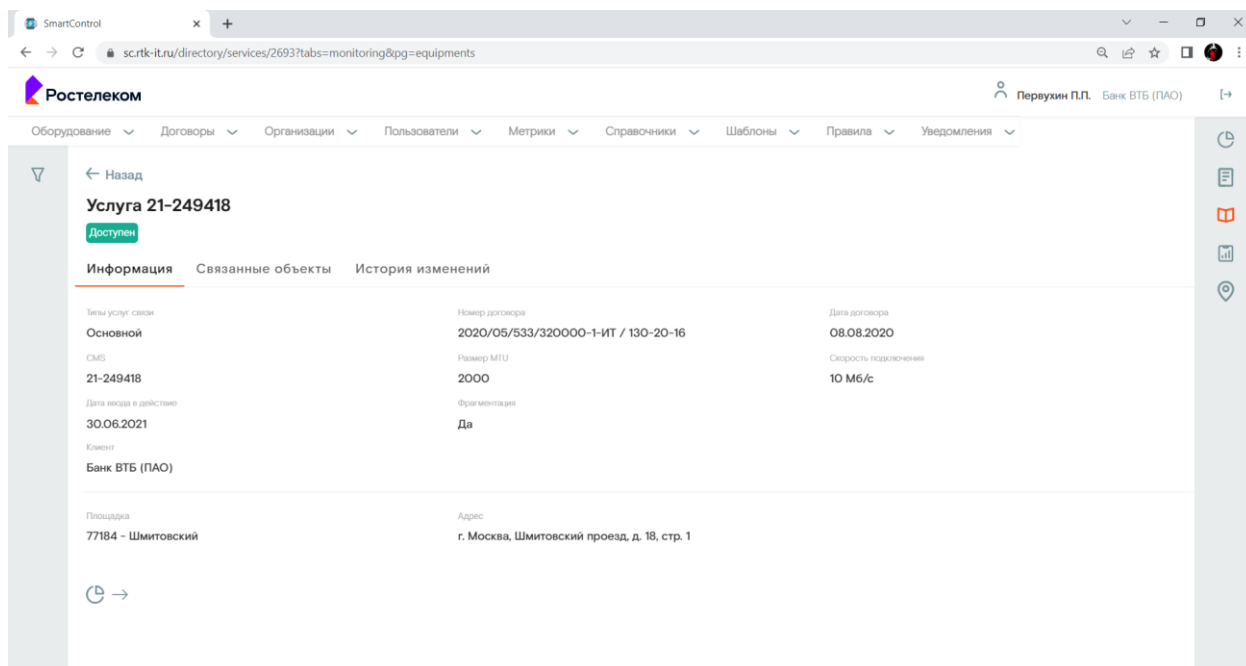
SmartControl

sc.rtk-it.ru/directory/services/2693?tabs=monitoring&pg=equipments

Ростелеком

Первухин П.П. Банк ВТБ (ПАО)

Оборудование Договоры Организации Пользователи Метрики Справочники Шаблоны Правила Уведомления

← Назад

Услуга 21-249418

Доступен

Информация Связанные объекты История изменений

Типы услуг связи
Основной

Номер договора
2020/05/533/320000-1-ИТ / 130-20-16

Дата договора
08.08.2020

CMS
21-249418

Размер MTU
2000

Скорость подключения
10 Мб/с

Дата ввода в действие
30.06.2021

Фрагментация
Да

Клиент
Банк ВТБ (ПАО)

Площадка
77184 - Шмитовский

Адрес
г. Москва, Шмитовский проезд, д. 18, стр. 1